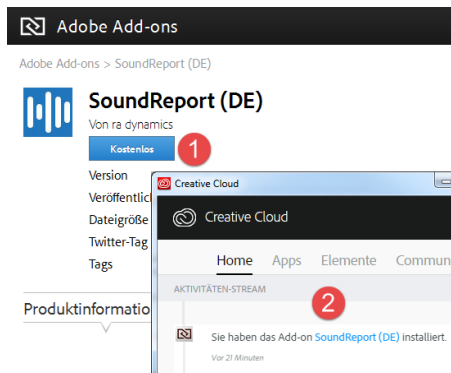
Adobe Add-ons

Adobe Add-ons > SoundReport (DE)

SoundReport (DE)

Von ra dynamics

Kostenlos

1

Version

Veröffentlic

Dateigröße

Twitter-Tag

Tags

Produktinformatio

Creative Cloud

Creative Cloud

Home Apps Elemente Commun

AKTIVITÄTEN-STREAM

2

Sie haben das Add-on SoundReport (DE) installiert.

Vor 21 Minuten